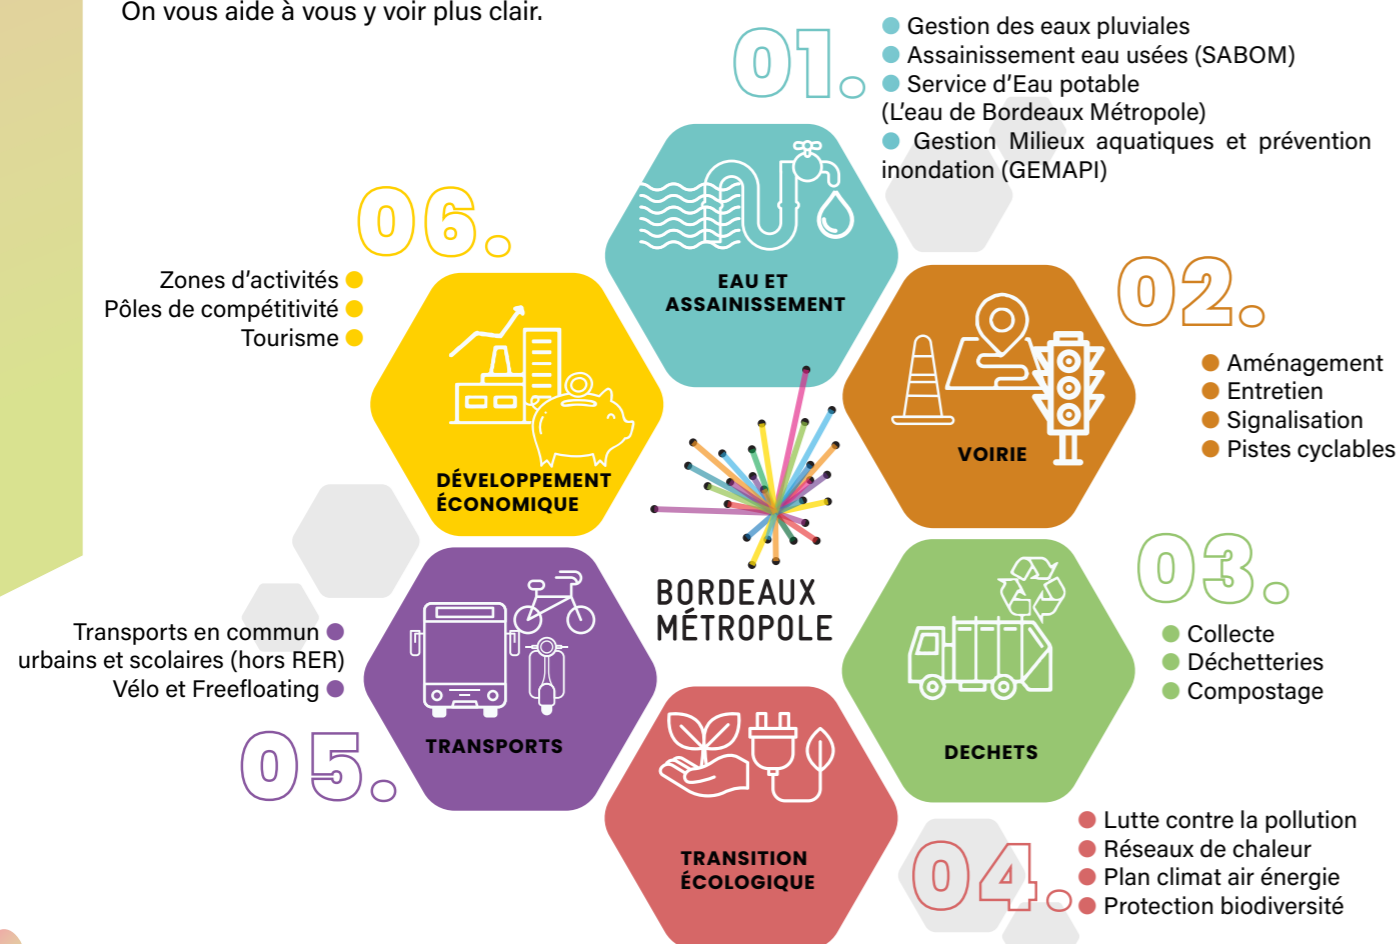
On vous aide à vous y voir plus clair.

01.
Gestion des eaux pluviales
Assainissement eau usées (SABOM)
Service d'Eau potable (L'eau de Bordeaux Métropole)
Gestion Milieux aquatiques et prévention inondation (GEMAPI)

EAU ET ASSAINISSEMENT

06.
Zones d'activités
Pôles de compétitivité
Tourisme

DÉVELOPPEMENT ÉCONOMIQUE

02.
Aménagement
Entretien
Signalisation
Pistes cyclables

VOIRIE

BORDEAUX MÉTROPOLE

03.
Collecte
Déchetteries
Compostage

DECHETS

Transports en commun urbains et scolaires (hors RER)
Vélo et Freefloating

05.

TRANSPORTS

TRANSITION ÉCOLOGIQUE

04.
Lutte contre la pollution
Réseaux de chaleur
Plan climat air énergie
Protection biodiversité